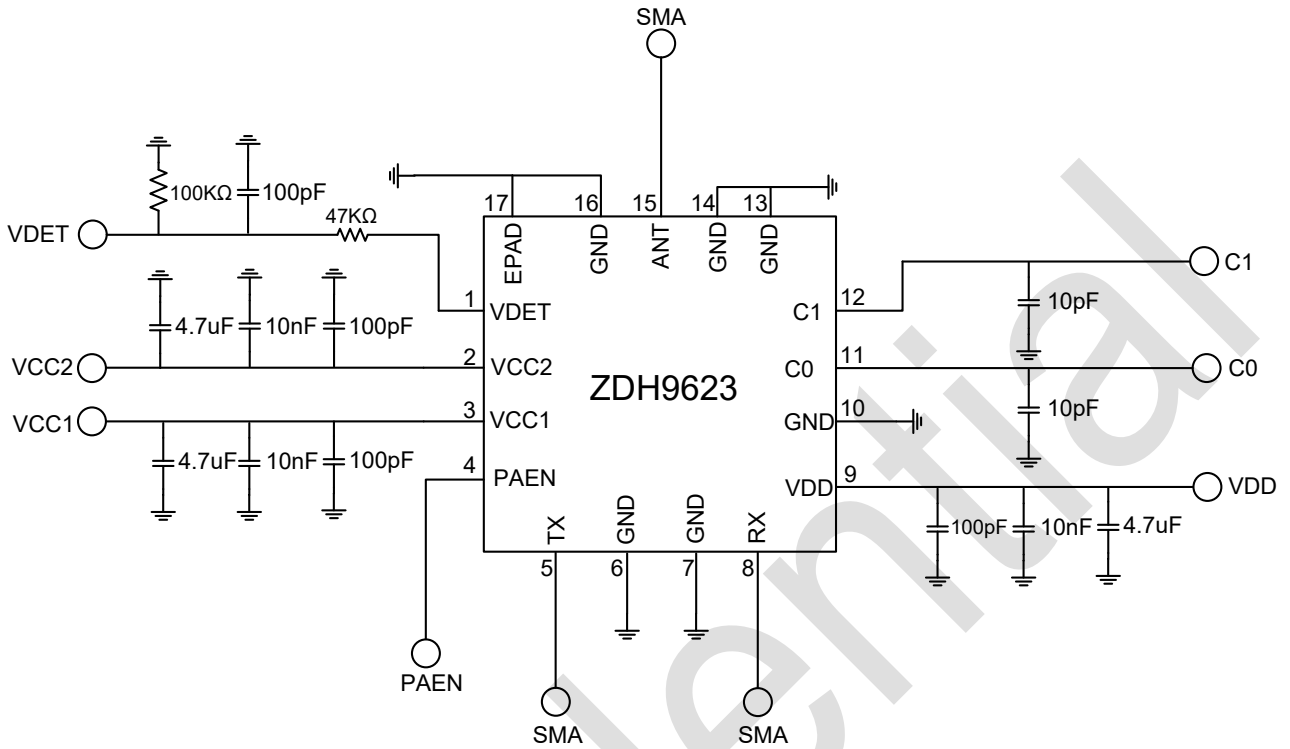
SMA

100KΩ
100pF
47KΩ
VDET

17 16 15 14 13
EPAD GND ANT GND GND

4.7uF 10nF 100pF
VCC2
VCC1
4.7uF 10nF 100pF

1 VDET
2 VCC2
3 VCC1
4 PAEN

ZDH9623

C1 12
C0 11
GND 10
VDD 9

C1
10pF
C0
10pF
VDD
100pF 10nF 4.7uF

TX GND GND RX
5 6 7 8

PAEN
SMA
SMA

Confidential